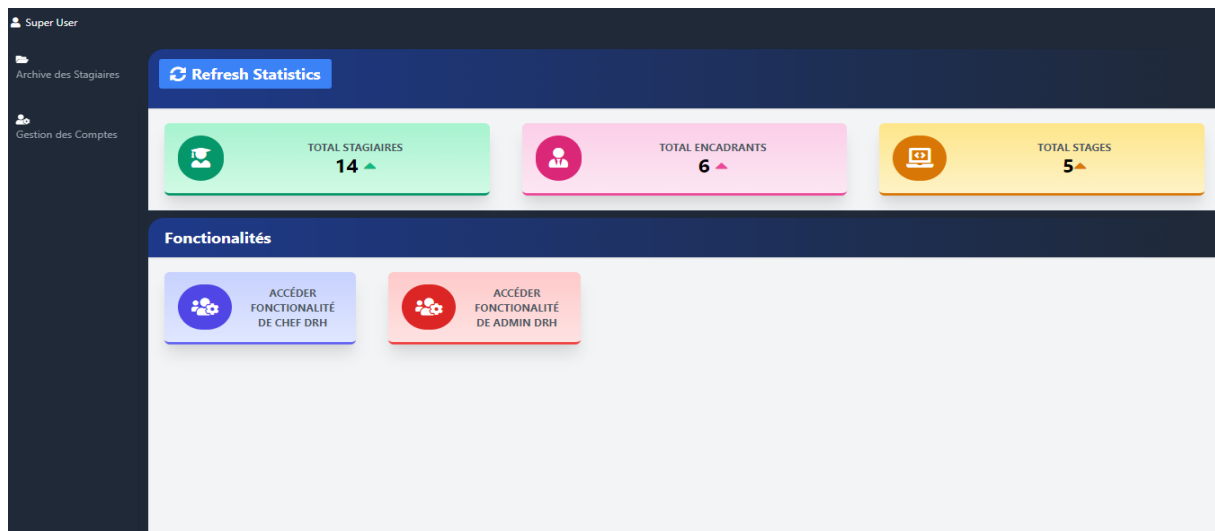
Super User

Archive des Stagiaires

Gestion des Comptes

Refresh Statistics

TOTAL STAGIAIRES
14

TOTAL ENCADRANTS
6

TOTAL STAGES
5

Fonctionalités

ACCÉDER FONCTIONALITÉ DE CHEF DRH

ACCÉDER FONCTIONALITÉ DE ADMIN DRH